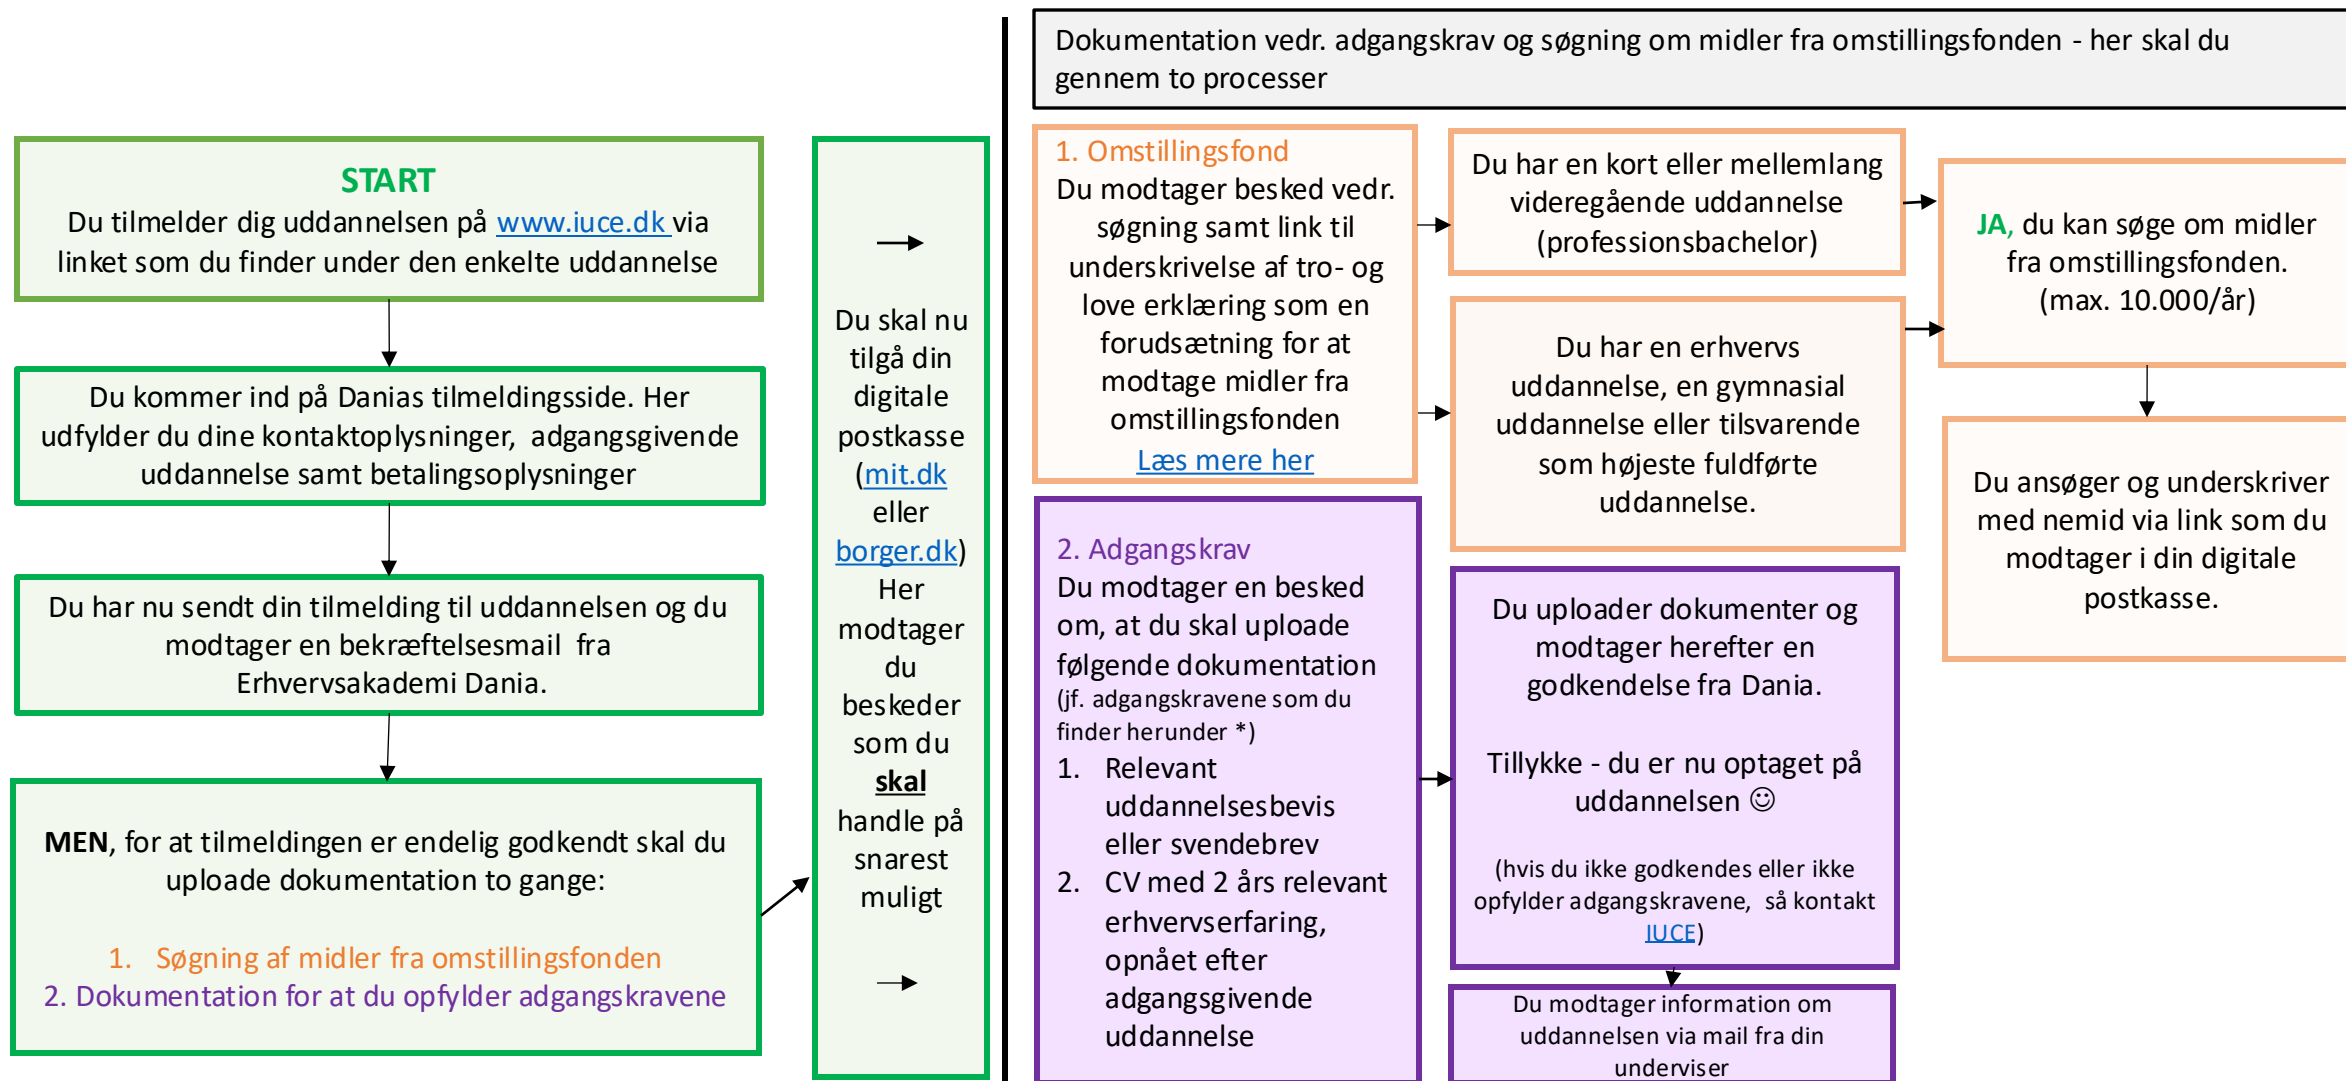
START
Du tilmelder dig uddannelsen på www.iuce.dk via linket som du finder under den enkelte uddannelse

Du kommer ind på Danias tilmeldingsside. Her udfylder du dine kontaktoplysninger, adgangsgivende uddannelse samt betalingsoplysninger

Du har nu sendt din tilmelding til uddannelsen og du modtager en bekræftelsesmail fra Erhvervsakademi Dania.

MEN, for at tilmeldingen er endelig godkendt skal du uploade dokumentation to gange:

1. Søgning af midler fra omstillingsfonden
2. Dokumentation for at du opfylder adgangskravene

Du skal nu tilgå din digitale postkasse (mit.dk eller borger.dk) Her modtager du beskeder som du skal handle på snarest muligt

Dokumentation vedr. adgangskrav og søgning om midler fra omstillingsfonden - her skal du gennem to processer

1. Omstillingsfond
Du modtager besked vedr. søgning samt link til underskrivelse af tro- og love erklæring som en forudsætning for at modtage midler fra omstillingsfonden
Læs mere her

Du har en kort eller mellemlang videregående uddannelse (professionsbachelor)

Du har en erhvervs uddannelse, en gymnasial uddannelse eller tilsvarende som højeste fuldførte uddannelse.

JA, du kan søge om midler fra omstillingsfonden. (max. 10.000/år)

Du ansøger og underskriver med nemid via link som du modtager i din digitale postkasse.

2. Adgangskrav
Du modtager en besked om, at du skal uploade følgende dokumentation
(jf. adgangskravene som du finder herunder *)
1. Relevant uddannelsesbevis eller svendebrev
2. CV med 2 års relevant erhvervserfaring, opnået efter adgangsgivende uddannelse

Du uploader dokumenter og modtager herefter en godkendelse fra Dania.

Tillykke - du er nu optaget på uddannelsen ☺

(hvis du ikke godkendes eller ikke opfylder adgangskravene, så kontakt IUCE)

Du modtager information om uddannelsen via mail fra din underviser